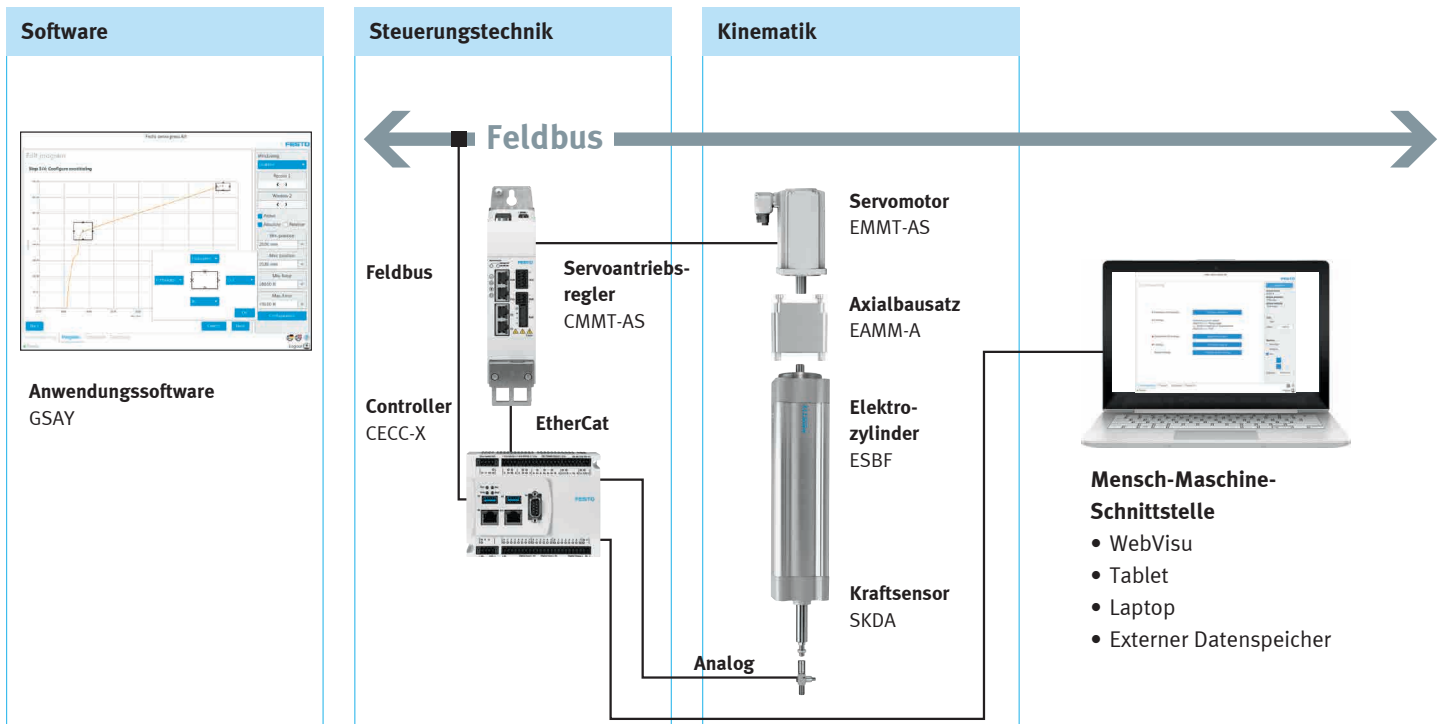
Software

Steuerungstechnik

Kinematik

Feldbus

Anwendungssoftware
GSAY

Feldbus

Servoantriebsregler
CMMT-AS

Controller
CECC-X

EtherCat

Servomotor
EMMT-AS

Axialbausatz
EAMM-A

Elektrozylinder
ESBF

Kraftsensor
SKDA

Analog

Mensch-Maschine-Schnittstelle
• WebVisu
• Tablet
• Laptop
• Externer Datenspeicher